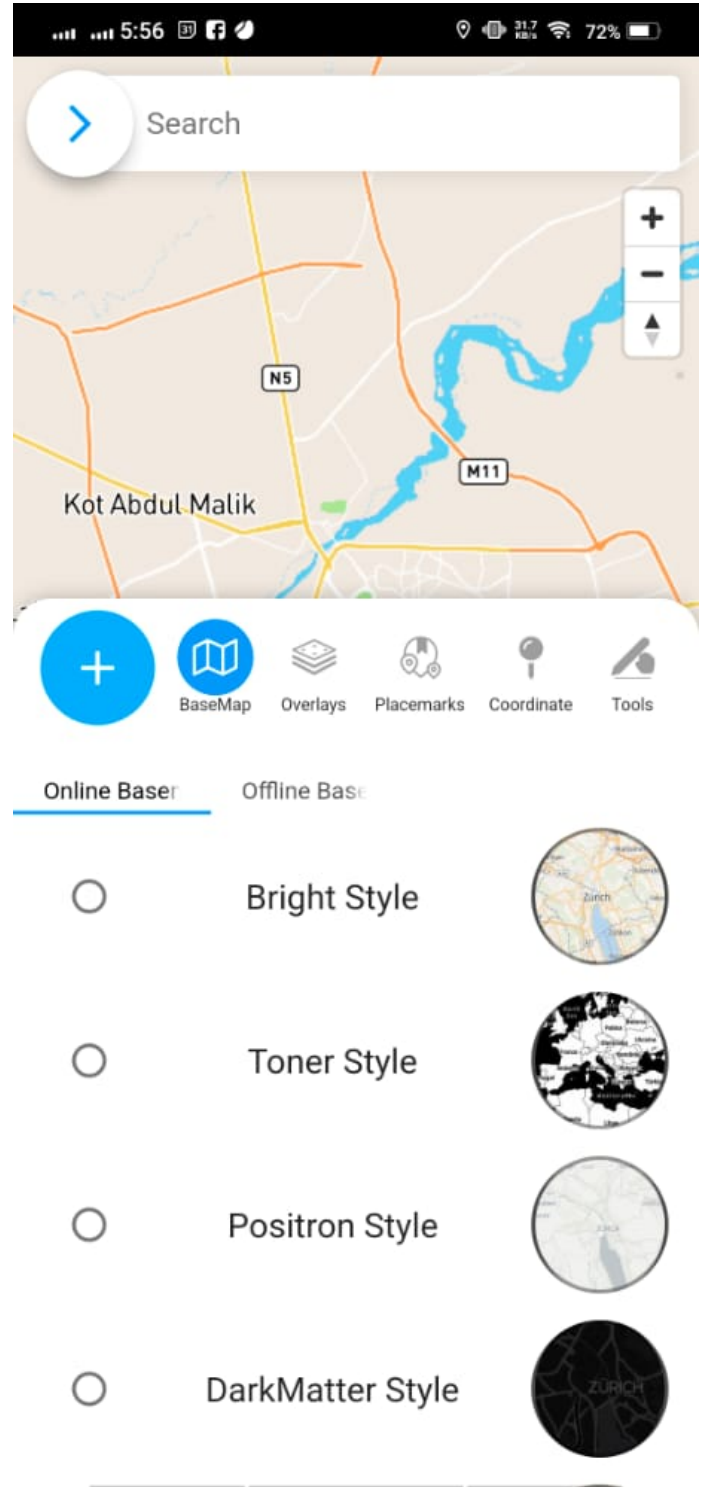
5:56 31.7 KB/s 72%

Search

+
−

N5

M11

Kot Abdul Malik

+

BaseMap Overlays Placemarks Coordinate Tools

Online Baser Offline Bas

Bright Style

Zürich

Toner Style

Positron Style

DarkMatter Style

ZÜRICH